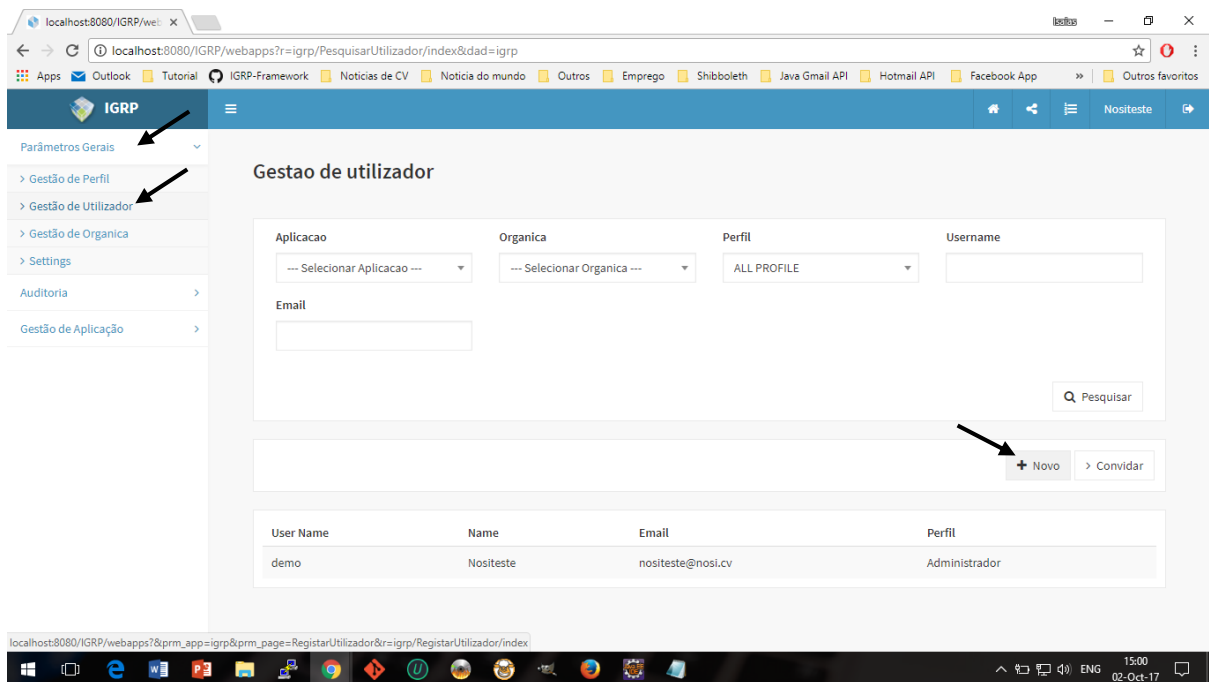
localhost:8080/IGRP/web ×

localhost:8080/IGRP/webapps?r=igrp/PesquisarUtilizador/index&dad=igrp

Apps Outlook Tutorial IGRP-Framework Noticias de CV Noticia do mundo Outros Emprego Shibboleth Java Gmail API Hotmail API Facebook App » Outros favoritos

IGRP

Nositeste

Parâmetros Gerais
> Gestão de Perfil
> Gestão de Utilizador
> Gestão de Organica
> Settings
Auditoria
Gestão de Aplicação

Gestao de utilizador

Aplicacao
--- Selecionar Aplicacao ---
Organica
--- Selecionar Organica ---
Perfil
ALL PROFILE
Username
Email

Pesquisar

+ Novo
> Convidar

| User Name | Name | Email | Perfil |
|---|---|---|---|
| demo | Nositeste | nositeste@nosi.cv | Administrador |

localhost:8080/IGRP/webapps?&prm_app=igrp&prm_page=RegistarUtilizador&r=igrp/RegistarUtilizador/index

ENG 15:00 02-Oct-17